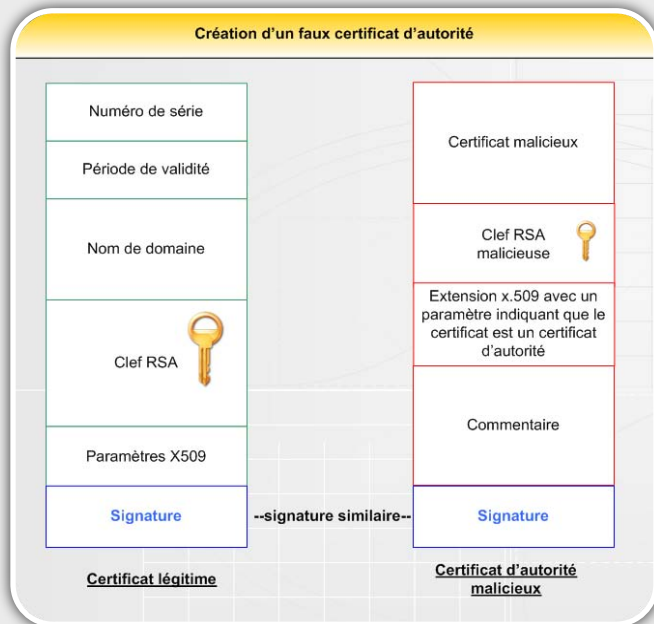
Création d'un faux certificat d'autorité

Numéro de série

Période de validité

Nom de domaine

Clef RSA

Paramètres X509

Signature

Certificat légitime

--signature similaire--

Certificat malicieux

Clef RSA malicieuse

Extension x.509 avec un paramètre indiquant que le certificat est un certificat d'autorité

Commentaire

Signature

Certificat d'autorité malicieux